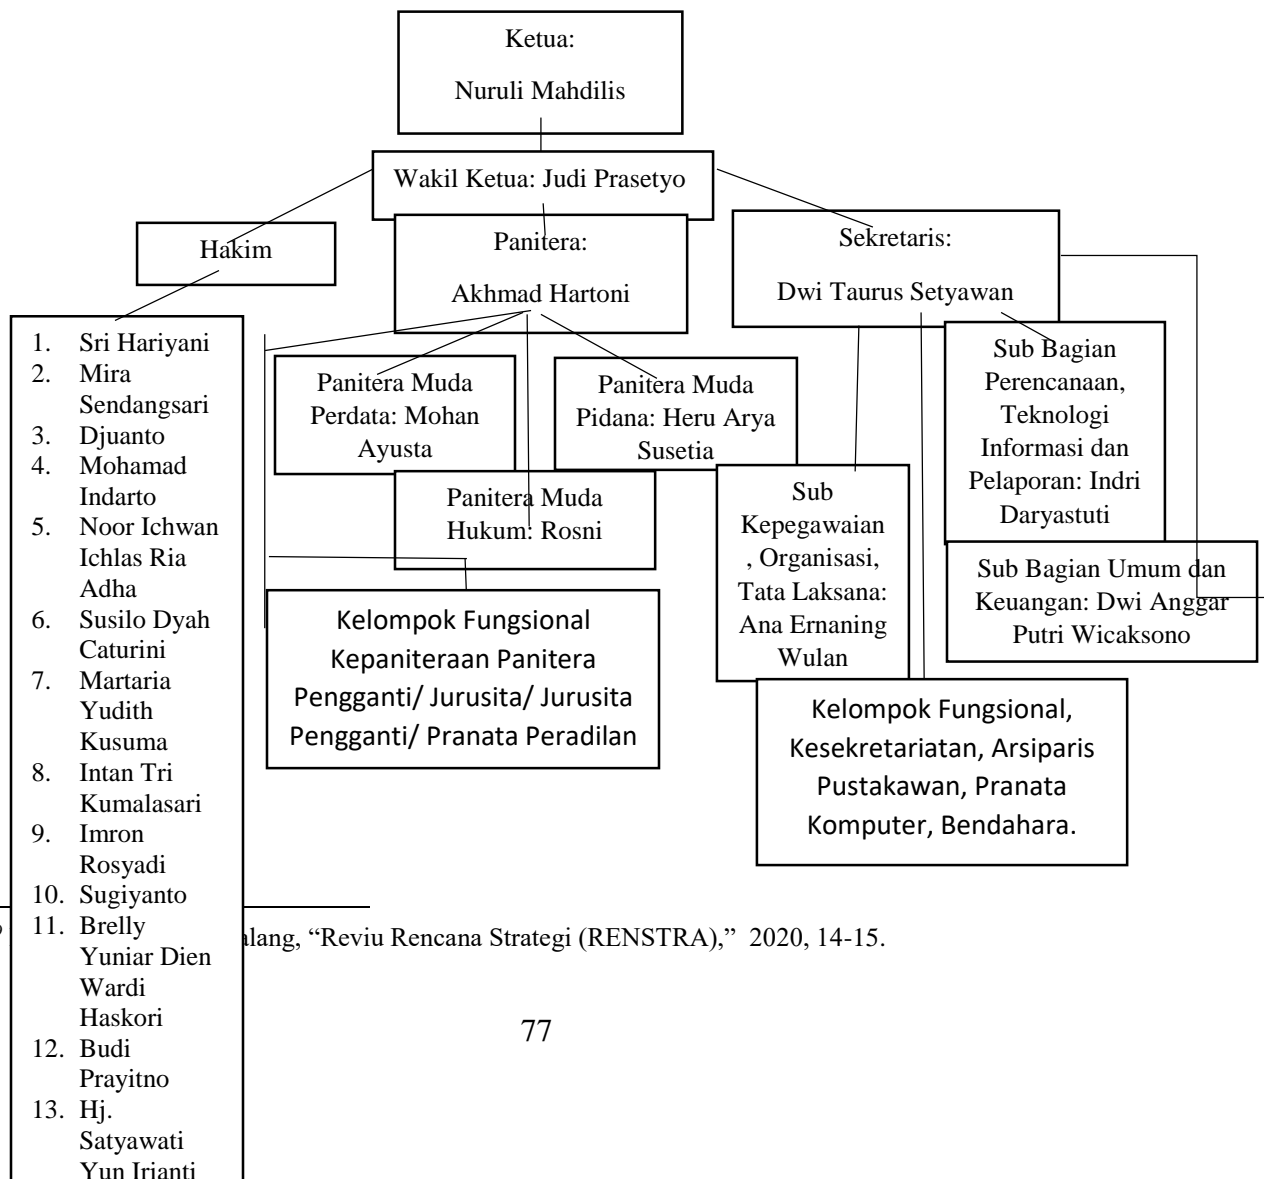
Ketua:

Nuruli Mahdilis

Wakil Ketua: Judi Prasetyo

Hakim

1. Sri Hariyani
2. Mira Sendangsari
3. Djuanto
4. Mohamad Indarto
5. Noor Ichwan Ichlas Ria Adha
6. Susilo Dyah Caturini
7. Martaria Yudith Kusuma
8. Intan Tri Kumalasari
9. Imron Rosyadi
10. Sugiyanto
11. Brelly Yuniar Dien Wardi Haskori
12. Budi Prayitno
13. Hj. Satyawati Yun Irianti

Panitera:

Akhmad Hartoni

Panitera Muda Perdata: Mohan Ayusta

Panitera Muda Pidana: Heru Arya Susetia

Panitera Muda Hukum: Rosni

Kelompok Fungsional Kepaniteraan Panitera Pengganti/ Jurusita/ Jurusita Pengganti/ Pranata Peradilan

Sekretaris:

Dwi Taurus Setyawan

Sub Bagian Perencanaan, Teknologi Informasi dan Pelaporan: Indri Daryastuti

Sub Kepegawaian , Organisasi, Tata Laksana: Ana Ernaning Wulan

Sub Bagian Umum dan Keuangan: Dwi Anggar Putri Wicaksono

Kelompok Fungsional, Kesekretariatan, Arsiparis Pustakawan, Pranata Komputer, Bendahara.

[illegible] lang, "Reviu Rencana Strategi (RENSTRA)," 2020, 14-15.

77